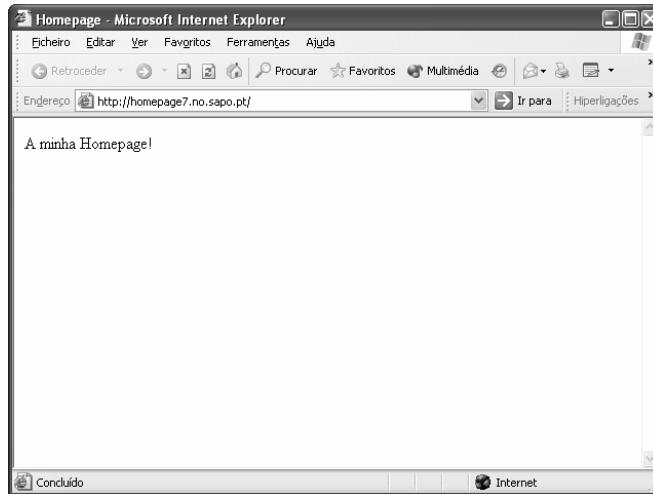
Homepage - Microsoft Internet Explorer

Ficheiro Editar Ver Favoritos Ferramentas Ajuda

Retroceder Procurar Favoritos Multimédia

Endereço http://homepage7.no.sapo.pt/ Ir para Hiperligações

A minha Homepage!

Concluído Internet